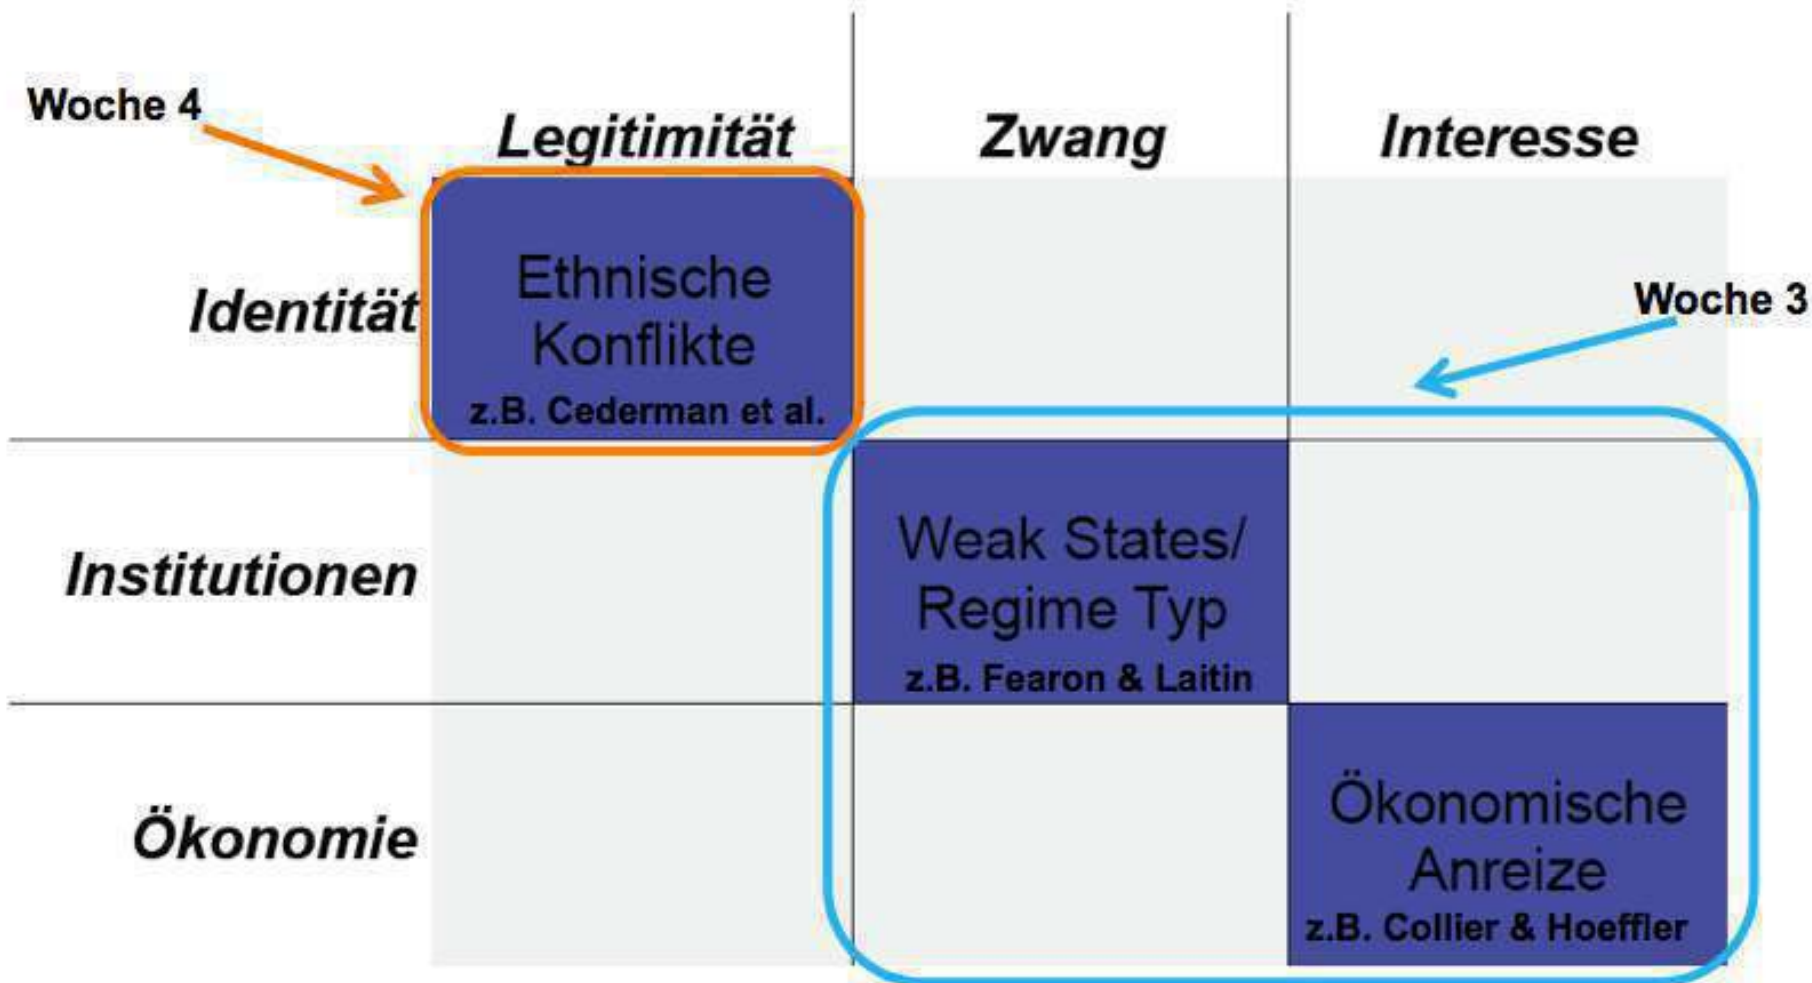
Woche 4

| | Legitimität | Zwang | Interesse |
|---|---|---|---|
| Identität | Ethnische Konflikte z.B. Cederman et al. | | |
| Institutionen | | Weak States/ Regime Typ z.B. Fearon & Laitin | |
| Ökonomie | | | Ökonomische Anreize z.B. Collier & Hoeffler |

Woche 3